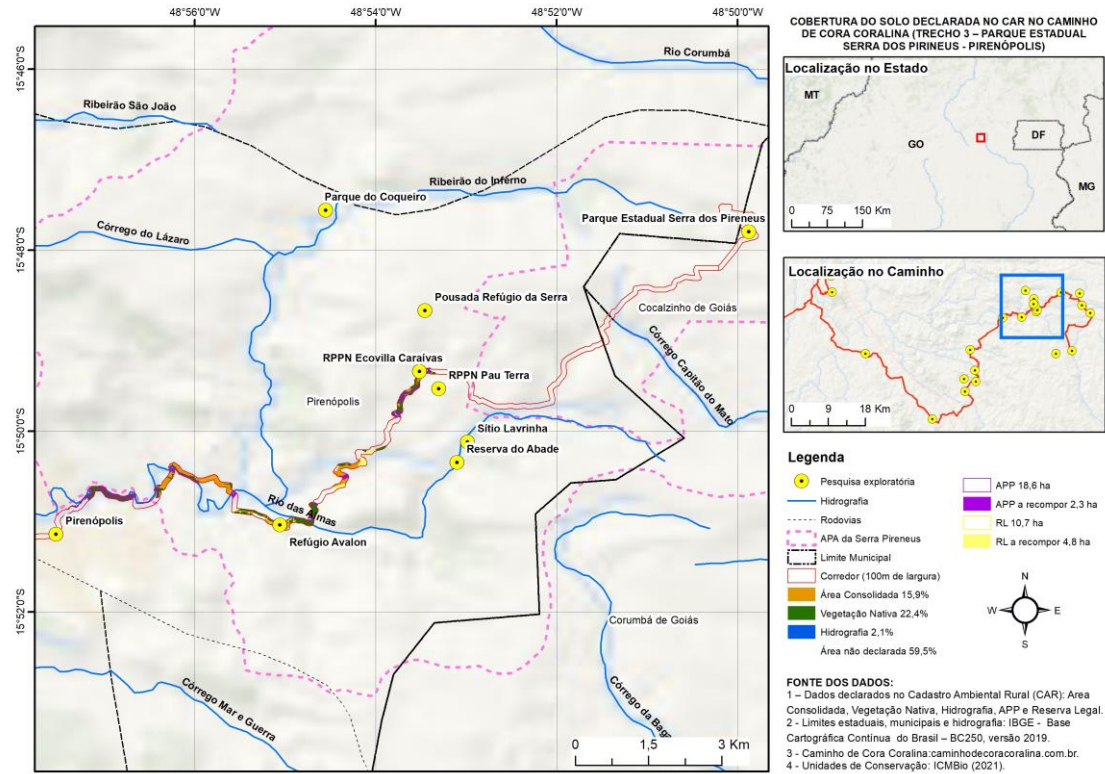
48°56'0"W 48°54'0"W 48°52'0"W 48°50'0"W

15°46'0"S 15°48'0"S 15°50'0"S 15°52'0"S

Rio Corumbá

Ribeirão São João

Ribeirão do Inferno

Parque do Coqueiro

Córrego do Lázaro

Parque Estadual Serra dos Pireneus

Pousada Refúgio da Serra

Cocalzinho de Goiás

Córrego Capitão do Mato

RPPN Ecovilla Caraivas

RPPN Pau Terra

Pirenópolis

Sítio Lavrinha

Reserva do Abade

Rio das Almas

Pirenópolis

Refúgio Avalon

Corumbá de Goiás

Córrego Mar e Guerra

Córrego da Barg

0 1,5 3 Km

COBERTURA DO SOLO DECLARADA NO CAR NO CAMINHO DE CORA CORALINA (TRECHO 3 – PARQUE ESTADUAL SERRA DOS PIRENEUS - PIRENÓPOLIS)

Localização no Estado

MT

GO

DF

MG

0 75 150 Km

Localização no Caminho

0 9 18 Km

Legenda

Pesquisa exploratória

Hidrografia

Rodovias

APA da Serra Pireneus

Limite Municipal

Corredor (100m de largura)

Área Consolidada 15,9%

Vegetação Nativa 22,4%

Hidrografia 2,1%

Área não declarada 59,5%

APP 18,6 ha

APP a recompor 2,3 ha

RL 10,7 ha

RL a recompor 4,8 ha

N

W E

S

FONTE DOS DADOS:

1 – Dados declarados no Cadastro Ambiental Rural (CAR): Area Consolidada, Vegetação Nativa, Hidrografia, APP e Reserva Legal.

2 - Limites estaduais, municipais e hidrografia: IBGE - Base Cartográfica Contínua do Brasil – BC250, versão 2019.

3 - Caminho de Cora Coralina:caminhodecoracoralina.com.br.

4 - Unidades de Conservação: ICMBio (2021).